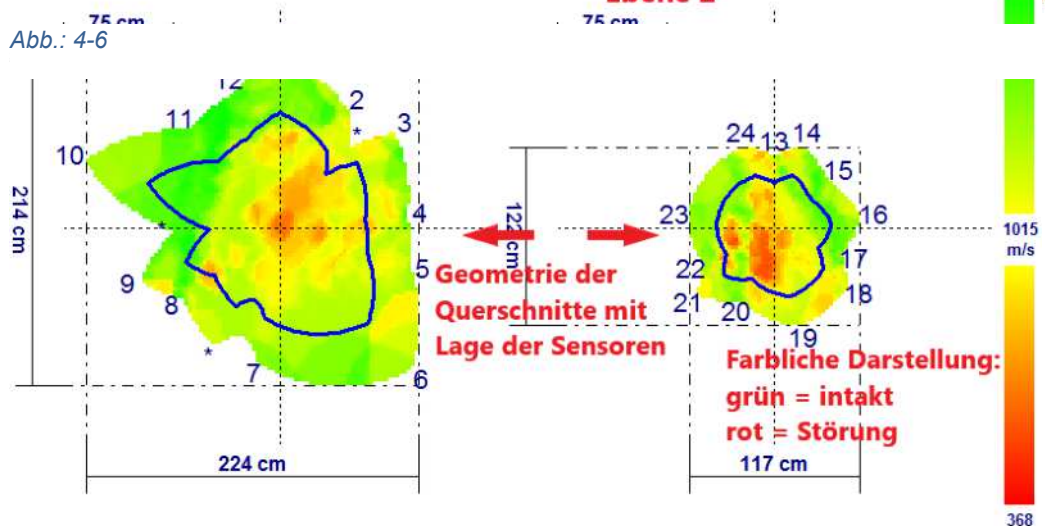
75 cm
75 cm
Ebene 2
Abb.: 4-6

12
11
2
3
10
214 cm
4
9
5
8
7
6
224 cm

24
13
14
15
122 cm
23
16
22
17
21
18
20
19
117 cm

Geometrie der Querschnitte mit Lage der Sensoren

Farbliche Darstellung:
grün = intakt
rot = Störung

1015 m/s
368